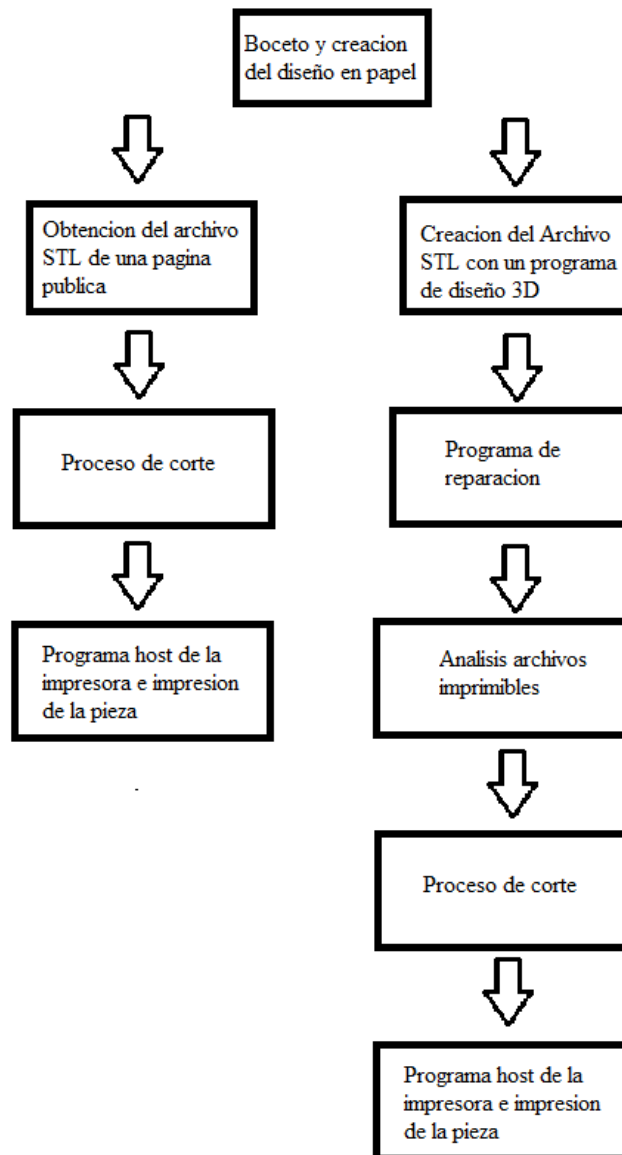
Boceto y creacion del diseño en papel

Obtencion del archivo STL de una pagina publica

Proceso de corte

Programa host de la impresora e impresion de la pieza

Creacion del Archivo STL con un programa de diseño 3D

Programa de reparacion

Analisis archivos imprimibles

Proceso de corte

Programa host de la impresora e impresion de la pieza